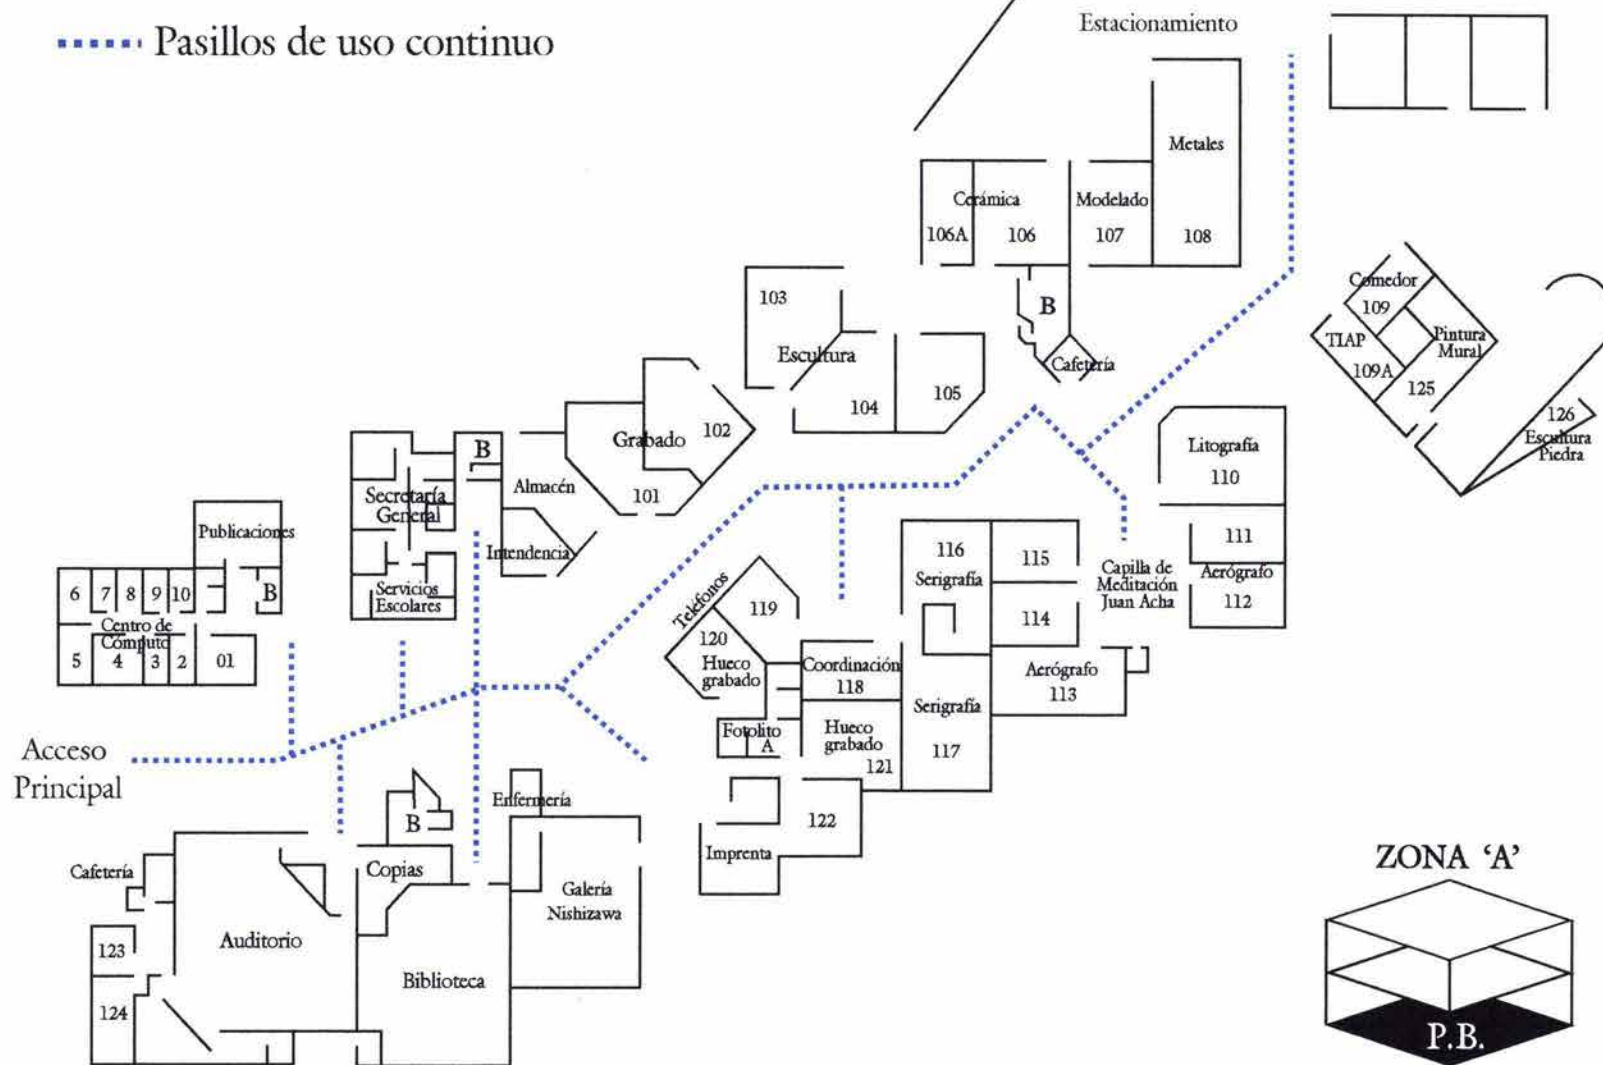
Pasillos de uso continuo

Estacionamiento

Metales
Cerámica
Modelado
106A
106
107
108
B
Cafetería
103
Escultura
104
105
Comedor
109
TIAP
109A
Pintura Mural
125
126
Escultura Piedra
Grabado
102
101
B
Almacén
Intendencia
Secretaría General
Servicios Escolares
Publicaciones
6
7
8
9
10
B
Centro de Cómputo
5
4
3
2
01
Litografía
110
111
Aerógrafo
112
Capilla de Meditación Juan Acha
116
Serigrafía
115
114
Aerógrafo
113
Telefonos
119
120
Hueco grabado
Coordinación
118
Serigrafía
117
Fotolito A
Hueco grabado
121
122
Imprenta
Acceso Principal
B
Enfermería
Cafetería
Copias
Galería Nishizawa
Auditorio
123
124
Biblioteca

ZONA 'A'
P.B.